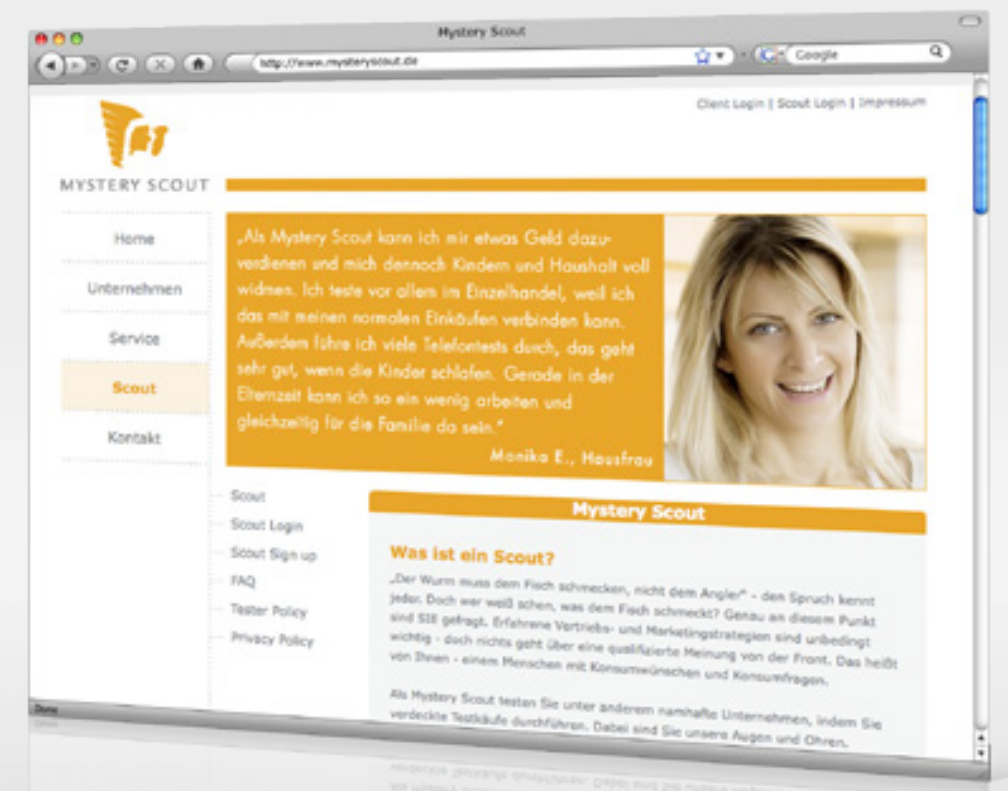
Mystery Scout

http://www.mysteryscout.de

Google

Client Login | Scout Login | Impressum

MYSTERY SCOUT

Home

Unternehmen

Service

Scout

Kontakt

„Als Mystery Scout kann ich mir etwas Geld dazuverdienen und mich dennoch Kindern und Haushalt voll widmen. Ich teste vor allem im Einzelhandel, weil ich das mit meinen normalen Einkäufen verbinden kann. Außerdem führe ich viele Telefontests durch, das geht sehr gut, wenn die Kinder schlafen. Gerade in der Elternzeit kann ich so ein wenig arbeiten und gleichzeitig für die Familie da sein."

Monika E., Hausfrau

Scout

Scout Login

Scout Sign up

FAQ

Tester Policy

Privacy Policy

Mystery Scout

Was ist ein Scout?

„Der Wurm muss dem Fisch schmecken, nicht dem Angler" - den Spruch kennt jeder. Doch wer weiß schon, was dem Fisch schmeckt? Genau an diesem Punkt sind SIE gefragt. Erfahrene Vertriebs- und Marketingstrategien sind unbedingt wichtig - doch nichts geht über eine qualifizierte Meinung von der Front. Das heißt von Ihnen - einem Menschen mit Konsumwünschen und Konsumfragen.

Als Mystery Scout testen Sie unter anderem namhafte Unternehmen, indem Sie verdeckte Testkäufe durchführen. Dabei sind Sie unsere Augen und Ohren.

Done